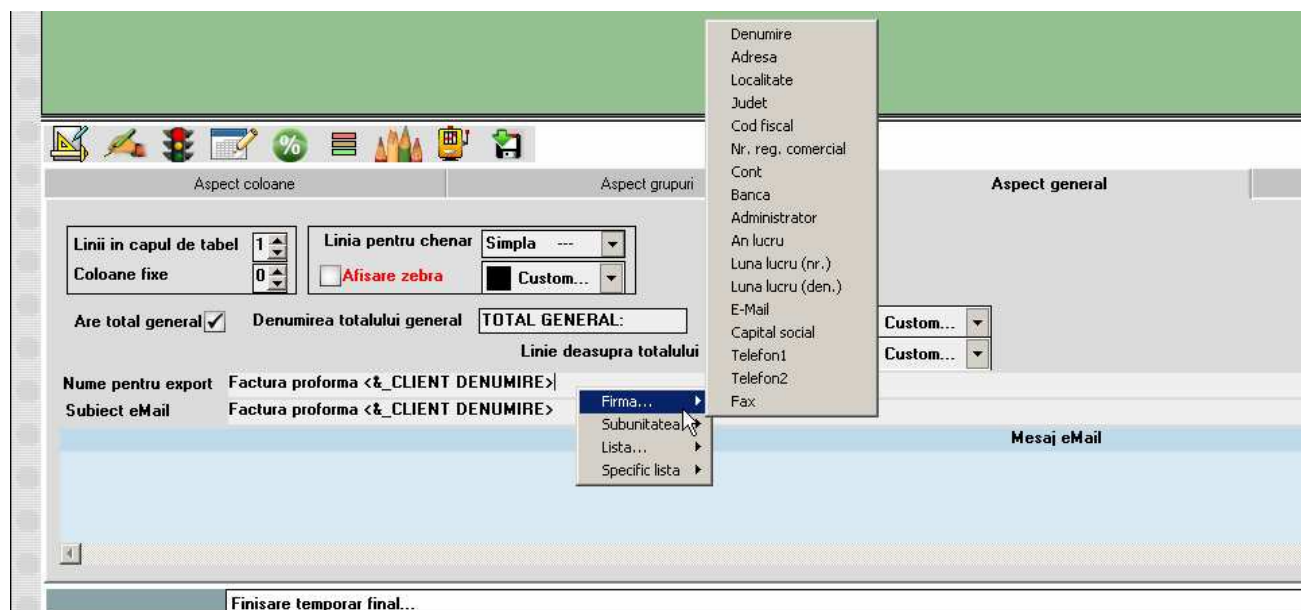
Aspect coloane
Aspect grupuri
Aspect general

Linii in capul de tabel 1
Coloane fixe 0
Linia pentru chenar Simpla ---
Afisare zebra
Custom...
Are total general ✓
Denumirea totalului general TOTAL GENERAL:
Custom...
Linie deasupra totalului
Custom...
Nume pentru export Factura proforma <&_CLIENT DENUMIRE>
Subiect eMail Factura proforma <&_CLIENT DENUMIRE>
Mesaj eMail

Firma...
Subunitatea...
Lista...
Specific lista

Denumire
Adresa
Localitate
Judet
Cod fiscal
Nr. reg. comercial
Cont
Banca
Administrator
An lucru
Luna lucru (nr.)
Luna lucru (den.)
E-Mail
Capital social
Telefon1
Telefon2
Fax

Finisare temporar final...